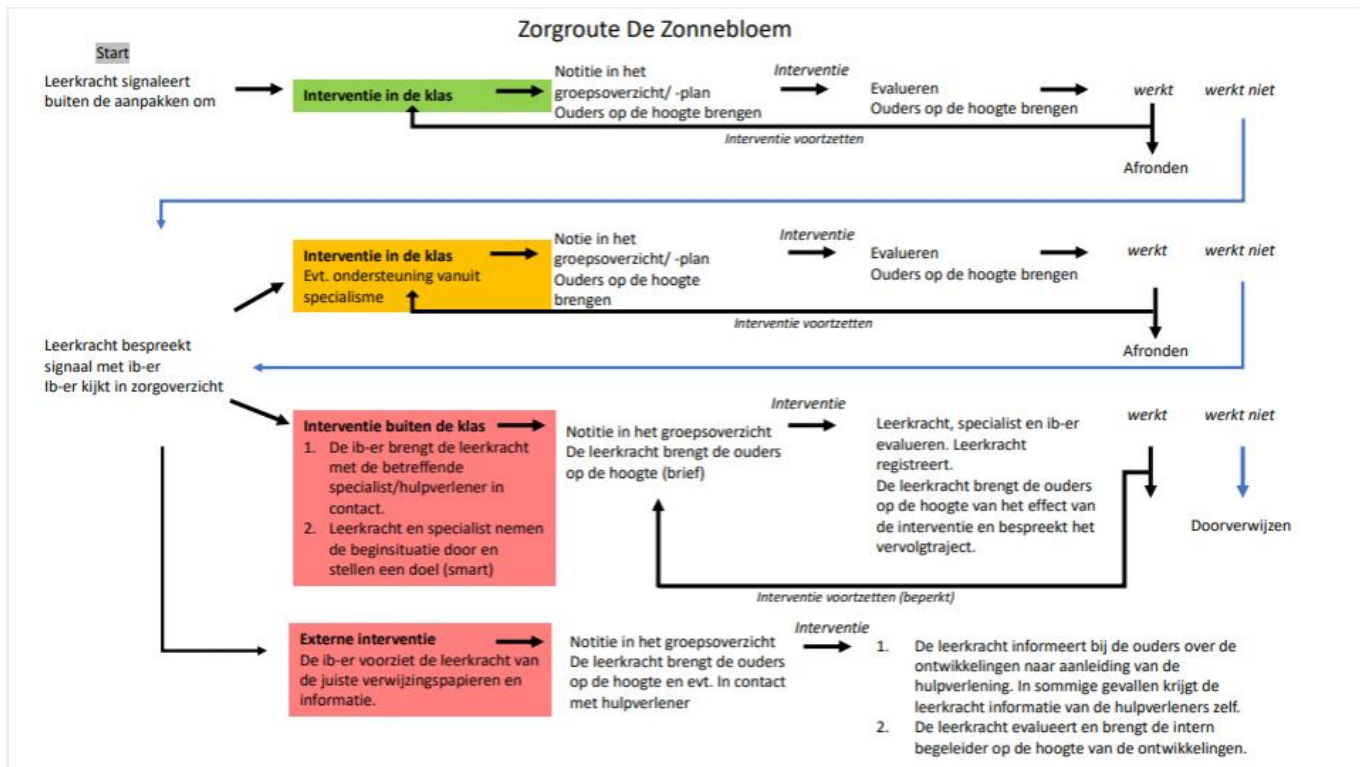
Zorgroute De Zonnebloem

Start

Leerkracht signaleert buiten de aanpakken om

Interventie in de klas

Notitie in het groepsoverzicht/ -plan
Ouders op de hoogte brengen

Interventie

Evalueren
Ouders op de hoogte brengen

werkt

werkt niet

Interventie voortzetten

Afronden

Interventie in de klas
Evt. ondersteuning vanuit specialisme

Notie in het groepsoverzicht/ -plan
Ouders op de hoogte brengen

Interventie

Evalueren
Ouders op de hoogte brengen

werkt

werkt niet

Interventie voortzetten

Afronden

Leerkracht bespreekt signaal met ib-er
Ib-er kijkt in zorgoverzicht

Interventie buiten de klas
1. De ib-er brengt de leerkracht met de betreffende specialist/hulpverlener in contact.
2. Leerkracht en specialist nemen de beginsituatie door en stellen een doel (smart)

Notitie in het groepsoverzicht
De leerkracht brengt de ouders op de hoogte (brief)

Interventie

Leerkracht, specialist en ib-er evalueren. Leerkracht registreert.
De leerkracht brengt de ouders op de hoogte van het effect van de interventie en bespreekt het vervolgtraject.

werkt

werkt niet

Doorverwijzen

Interventie voortzetten (beperkt)

Externe interventie
De ib-er voorziet de leerkracht van de juiste verwijzingspapieren en informatie.

Notitie in het groepsoverzicht
De leerkracht brengt de ouders op de hoogte en evt. In contact met hulpverlener

Interventie

1. De leerkracht informeert bij de ouders over de ontwikkelingen naar aanleiding van de hulpverlening. In sommige gevallen krijgt de leerkracht informatie van de hulpverleners zelf.
2. De leerkracht evalueert en brengt de intern begeleider op de hoogte van de ontwikkelingen.